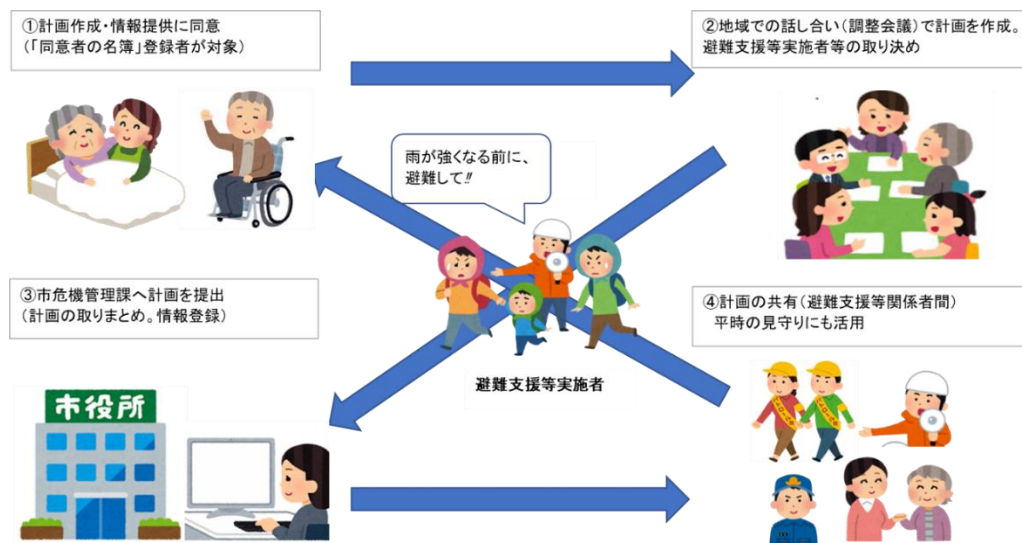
①計画作成・情報提供に同意
(「同意者の名簿」登録者が対象)

②地域での話し合い(調整会議)で計画を作成。
避難支援等実施者等の取り決め

雨が強くなる前に、
避難して‼

③市危機管理課へ計画を提出
(計画の取りまとめ。情報登録)

④計画の共有(避難支援等関係者間)
平時の見守りにも活用

避難支援等実施者

市役所